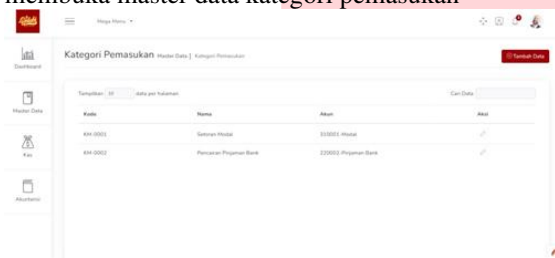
membuka master data kategori pemasukan

Mega Menu

Dashboard

Master Data

Kas

Akuntansi

Kategori Pemasukan Master Data | Kategori Pemasukan

Tambah Data

Tampilkan 10 data per halaman

Cari Data

| Kode | Nama | Akun | Aksi |
|---|---|---|---|
| KM-0001 | Setoran Modal | 310001 Modal | |
| KM-0002 | Pencairan Pinjaman Bank | 220001 Pinjaman Bank | |